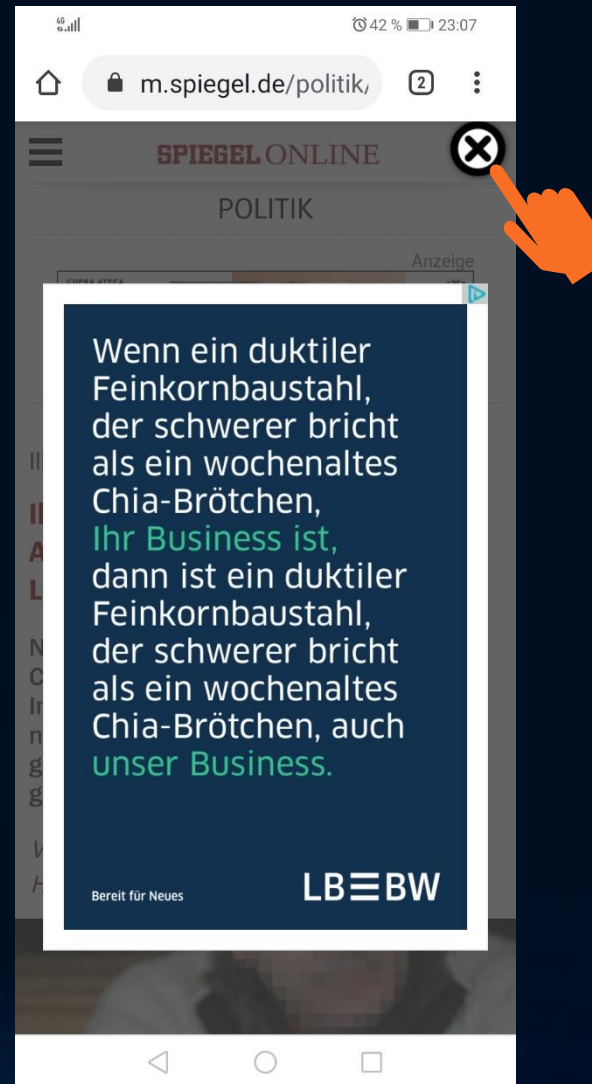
4G

42 % 23:07

m.spiegel.de/politik/

2

SPIEGEL ONLINE

POLITIK

Anzeige

Wenn ein duktiler Feinkornbaustahl, der schwerer bricht als ein wochenaltes Chia-Brötchen, Ihr Business ist, dann ist ein duktiler Feinkornbaustahl, der schwerer bricht als ein wochenaltes Chia-Brötchen, auch unser Business.

Bereit für Neues

LB≡BW